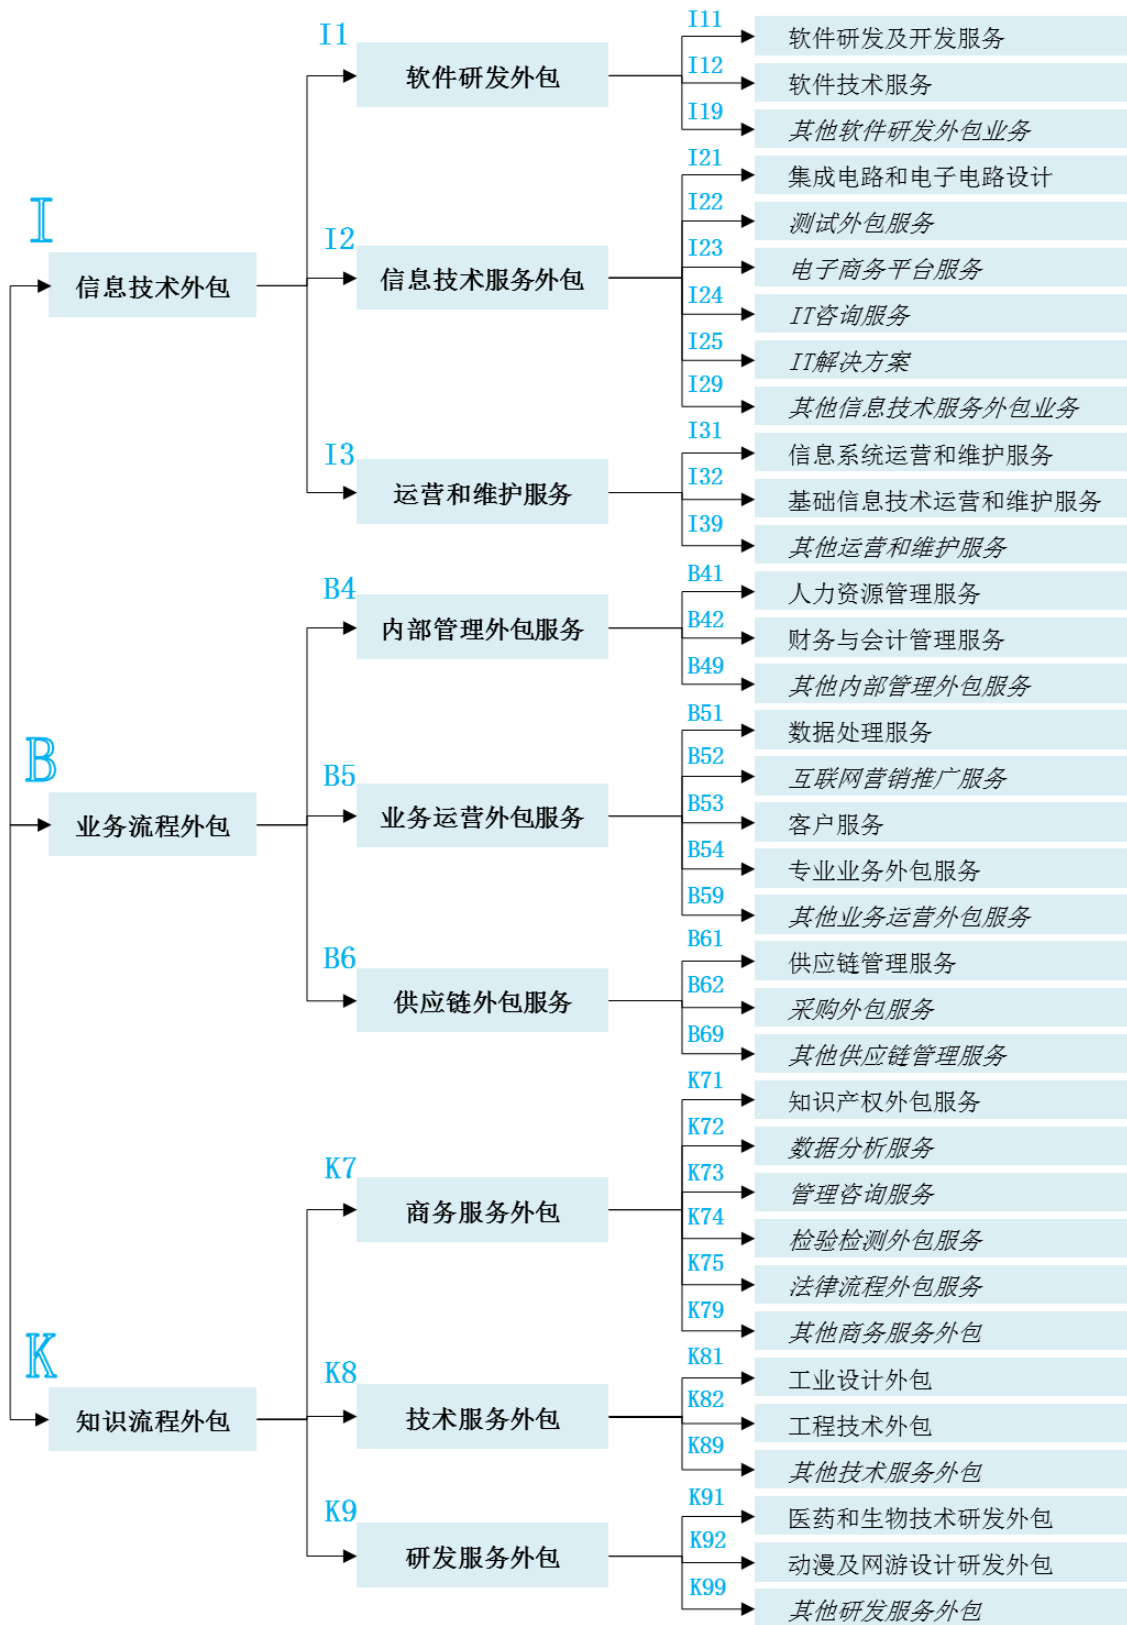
I
信息技术外包

I1
软件研发外包

I11
软件研发及开发服务
I12
软件技术服务
I19
其他软件研发外包业务

I2
信息技术服务外包

I21
集成电路和电子电路设计
I22
测试外包服务
I23
电子商务平台服务
I24
IT咨询服务
I25
IT解决方案
I29
其他信息技术服务外包业务

I3
运营和维护服务

I31
信息系统运营和维护服务
I32
基础信息技术运营和维护服务
I39
其他运营和维护服务

B
业务流程外包

B4
内部管理外包服务

B41
人力资源管理服务
B42
财务与会计管理服务
B49
其他内部管理外包服务

B5
业务运营外包服务

B51
数据处理服务
B52
互联网营销推广服务
B53
客户服务
B54
专业业务外包服务
B59
其他业务运营外包服务

B6
供应链外包服务

B61
供应链管理服务
B62
采购外包服务
B69
其他供应链管理服务

K
知识流程外包

K7
商务服务外包

K71
知识产权外包服务
K72
数据分析服务
K73
管理咨询服务
K74
检验检测外包服务
K75
法律流程外包服务
K79
其他商务服务外包

K8
技术服务外包

K81
工业设计外包
K82
工程技术外包
K89
其他技术服务外包

K9
研发服务外包

K91
医药和生物技术研发外包
K92
动漫及网游设计研发外包
K99
其他研发服务外包